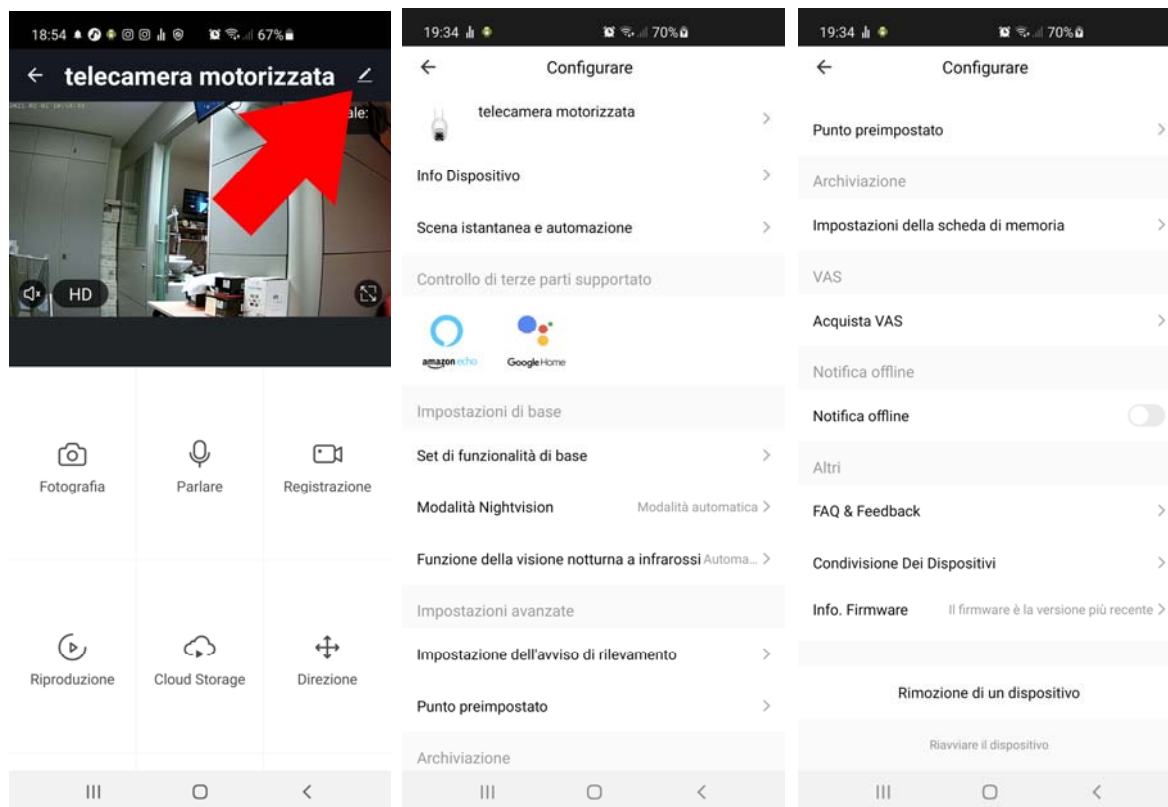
18:54 67%

← telecamera motorizzata

2021-01-01 10:14:33

ale:

HD

Fotografia

Parlare

Registrazione

Riproduzione

Cloud Storage

Direzione

19:34 70%

← Configurare

telecamera motorizzata >

Info Dispositivo >

Scena istantanea e automazione >

Controllo di terze parti supportato

amazon echo

Google Home

Impostazioni di base

Set di funzionalità di base >

Modalità Nightvision Modalità automatica >

Funzione della visione notturna a infrarossi Automa... >

Impostazioni avanzate

Impostazione dell'avviso di rilevamento >

Punto preimpostato >

Archiviazione

19:34 70%

← Configurare

Punto preimpostato >

Archiviazione

Impostazioni della scheda di memoria >

VAS

Acquista VAS >

Notifica offline

Notifica offline

Altri

FAQ & Feedback >

Condivisione Dei Dispositivi >

Info. Firmware Il firmware è la versione più recente >

Rimozione di un dispositivo

Riavviare il dispositivo